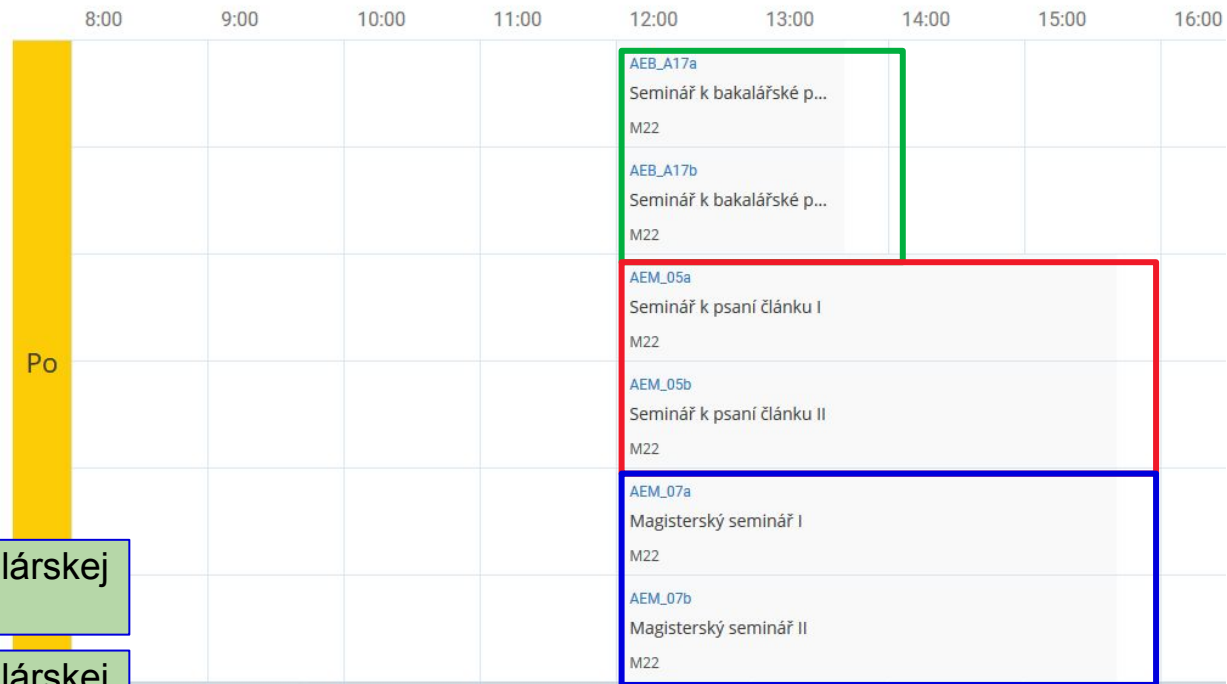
8:00 9:00 10:00 11:00 12:00 13:00 14:00 15:00 16:00

Po

AEB_A17a
Seminář k bakalářské p...
M22

AEB_A17b
Seminář k bakalářské p...
M22

AEM_05a
Seminář k psaní článku I
M22

AEM_05b
Seminář k psaní článku II
M22

AEM_07a
Magisterský seminář I
M22

AEM_07b
Magisterský seminář II
M22

lárskej

lárskej